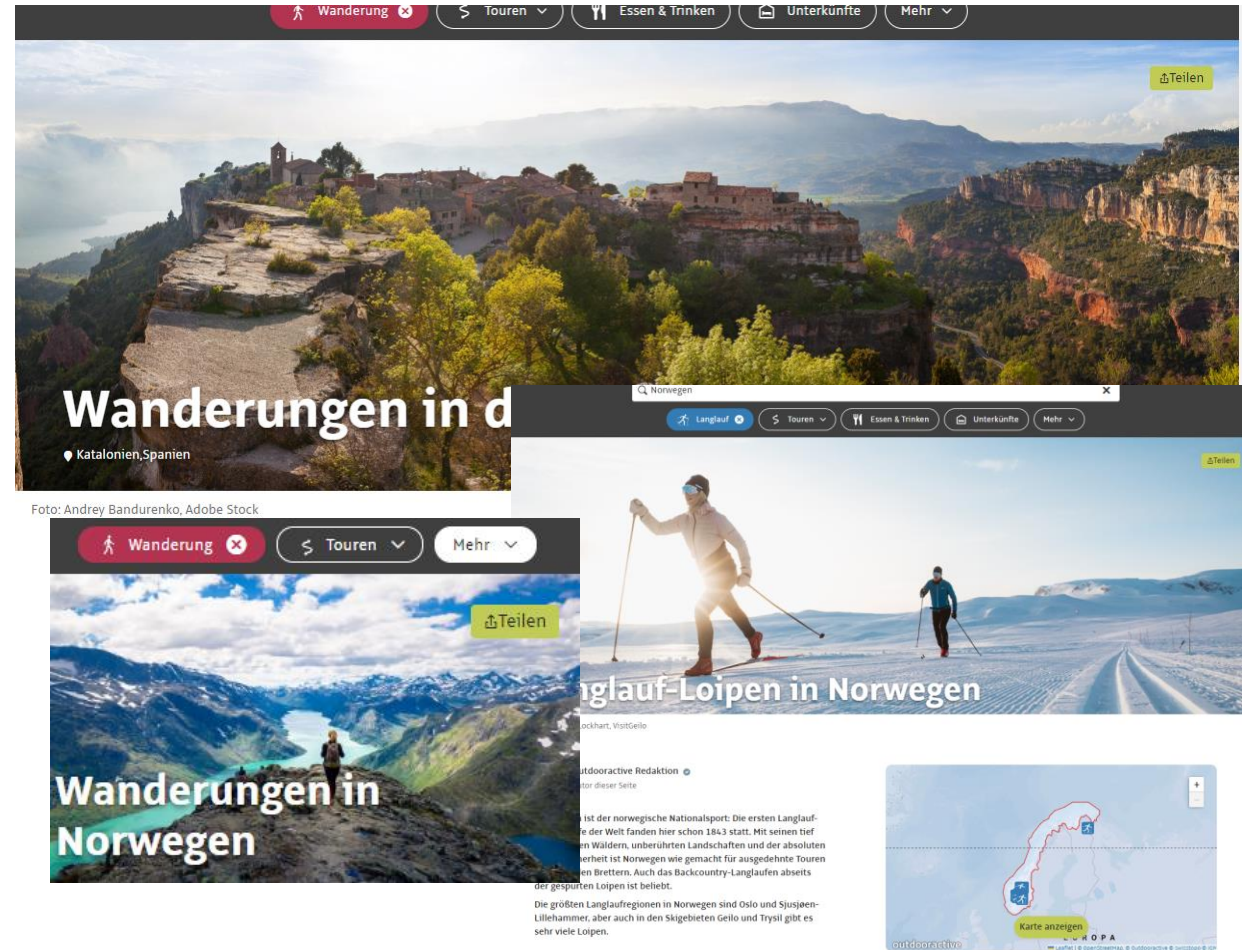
Wanderung Touren Essen & Trinken Unterkünfte Mehr

Teilen

Wanderungen in d

Katalonien,Spanien

Foto: Andrey Bandurenko, Adobe Stock

Norwegen

Langlauf Touren Essen & Trinken Unterkünfte Mehr

Teilen

nglauf-Loipen in Norwegen

ockhart, VisitGeilo

utdooractive Redaktion

tor dieser Seite

ist der norwegische Nationalsport: Die ersten Langlauf- fe der Welt fanden hier schon 1843 statt. Mit seinen tief en Wäldern, unberührten Landschaften und der absoluten nerheit ist Norwegen wie gemacht für ausgedehnte Touren en Brettern. Auch das Backcountry-Langlaufen abseits der gespurten Loipen ist beliebt.

Die größten Langlaufregionen in Norwegen sind Oslo und Sjusjøen-Lillehammer, aber auch in den Skigebieten Geilo und Trysil gibt es sehr viele Loipen.

Karte anzeigen

EUROPA

outdooractive

Wanderung Touren Mehr

Teilen

Wanderungen in Norwegen